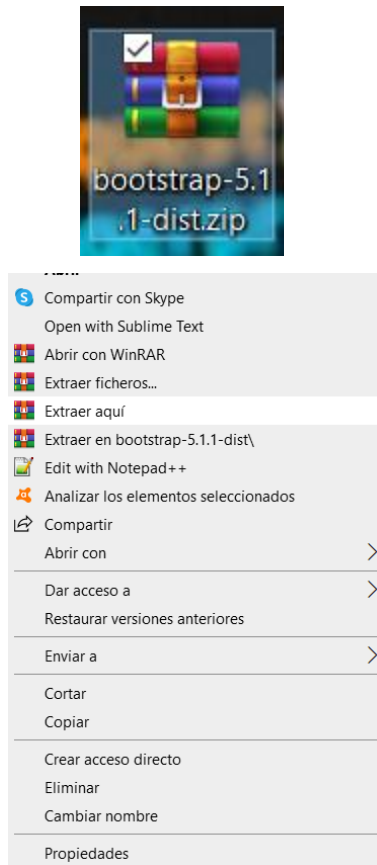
bootstrap-5.1.1-dist.zip

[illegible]
Compartir con Skype
Open with Sublime Text
Abrir con WinRAR
Extraer ficheros...
Extraer aquí
Extraer en bootstrap-5.1.1-dist\
Edit with Notepad++
Analizar los elementos seleccionados
Compartir
Abrir con
Dar acceso a
Restaurar versiones anteriores
Enviar a
Cortar
Copiar
Crear acceso directo
Eliminar
Cambiar nombre
Propiedades